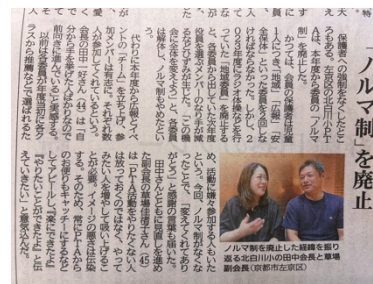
「ノルマ制」を廃止

保護者への強制をなくしたところ

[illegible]

ノルマ制を廃止した経緯を振り返る北白川小の田中会長と草場副会長（京都市左京区）

代わりに本年度から広報とイベントの「チーム」を作り、参加メンバーは有志に。それぞれ

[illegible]

田中さんとも、「ノルマをなくしたらどうなるか…」と不安もあったが、「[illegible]